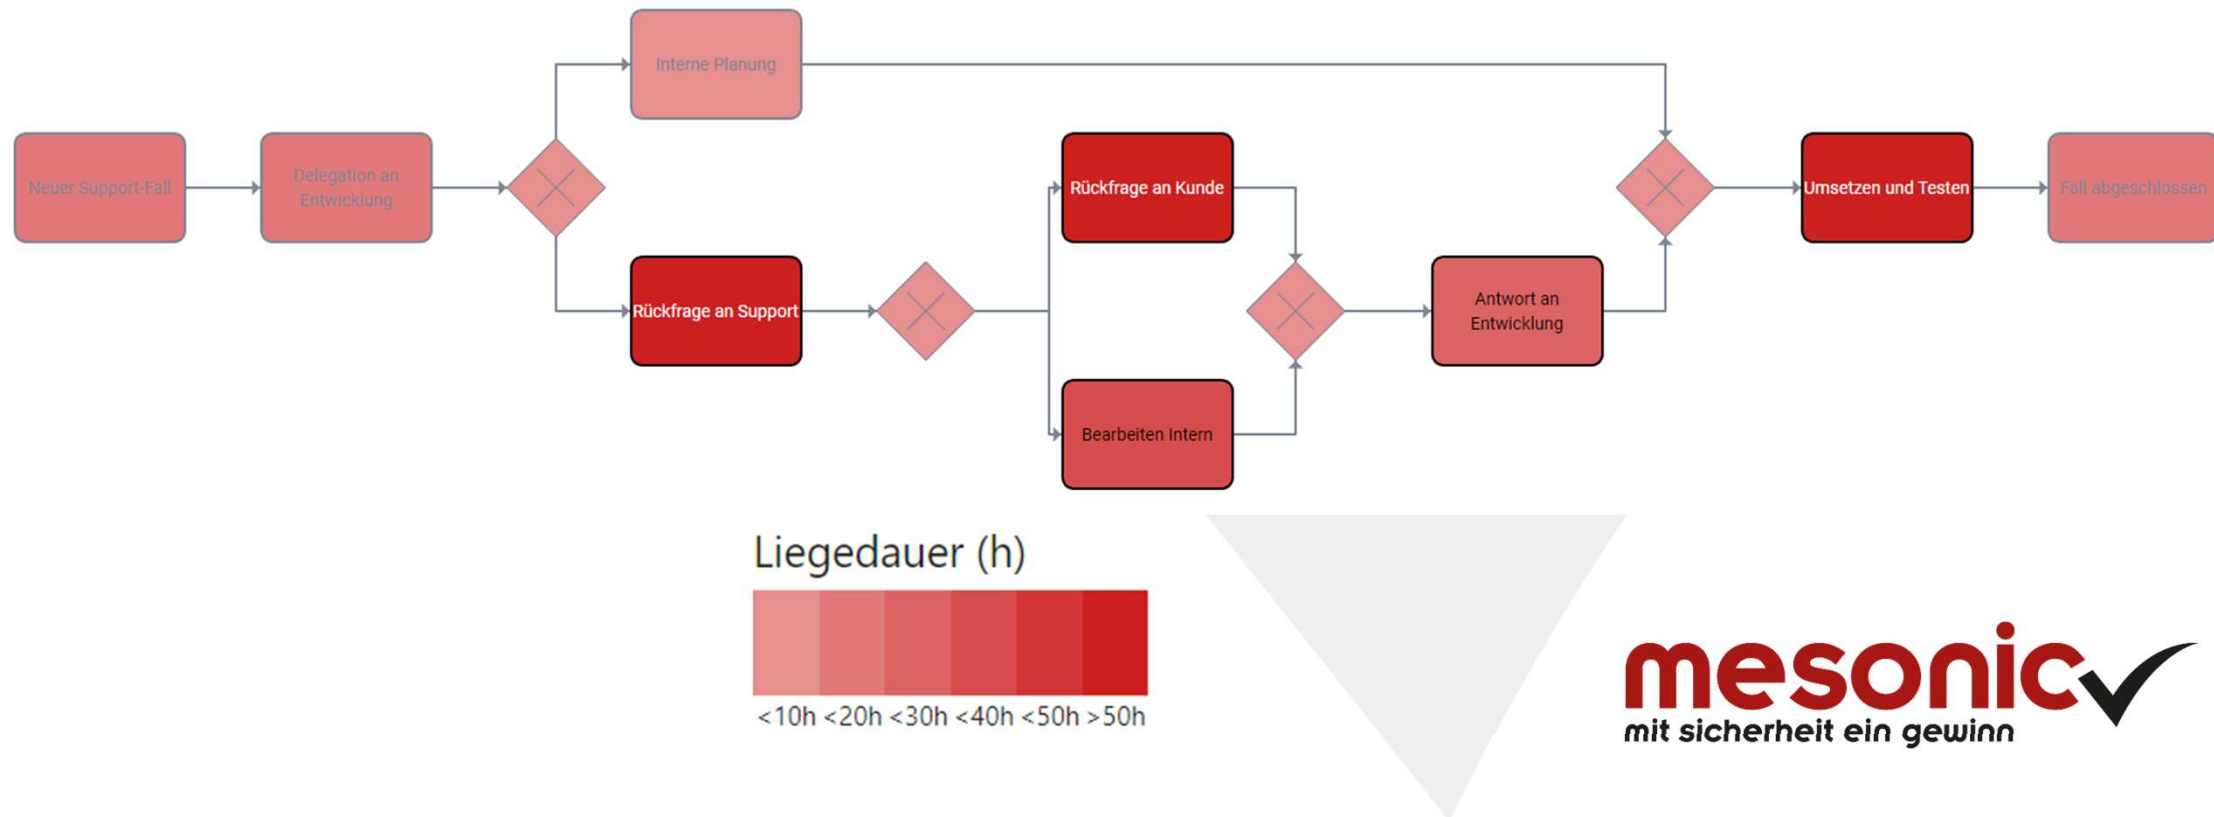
Interne Planung

Neuer Support-Fall

Delegation an Entwicklung

Rückfrage an Kunde

Umsetzen und Testen

Fall abgeschlossen

Rückfrage an Support

Antwort an Entwicklung

Bearbeiten Intern

Liegedauer (h)

<10h <20h <30h <40h <50h >50h

mesonic

mit sicherheit ein gewinn